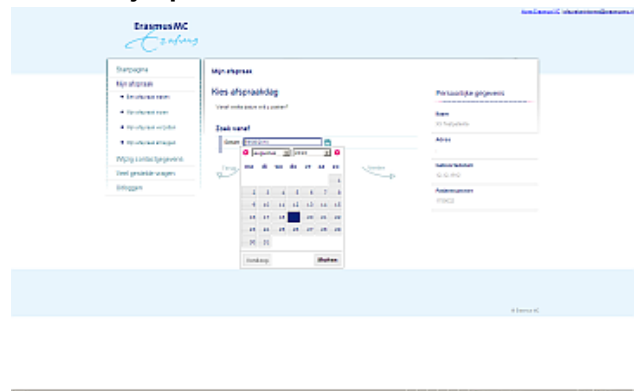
Erasmus MC

Startpagina
Mijn afspraak
▸ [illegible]
▸ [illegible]
▸ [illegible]
▸ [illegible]
Wijzig contactgegevens
Veel gestelde vragen
Uitloggen

Mijn afspraak
Kies afspraakdag
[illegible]

Zoek vanaf
Datum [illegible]

| ma | di | wo | do | vr | za | zo |
|---|---|---|---|---|---|---|
| | | | | | | 1 |
| 2 | 3 | 4 | 5 | 6 | 7 | 8 |
| 9 | 10 | 11 | 12 | 13 | 14 | 15 |
| 16 | 17 | 18 | 19 | 20 | 21 | 22 |
| 23 | 24 | 25 | 26 | 27 | 28 | 29 |
| 30 | 31 | | | | | |

Vandaag
Sluiten

Persoonlijke gegevens
Naam
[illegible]
Adres
Geboortedatum
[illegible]
Patiëntnummer
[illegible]

© Erasmus MC